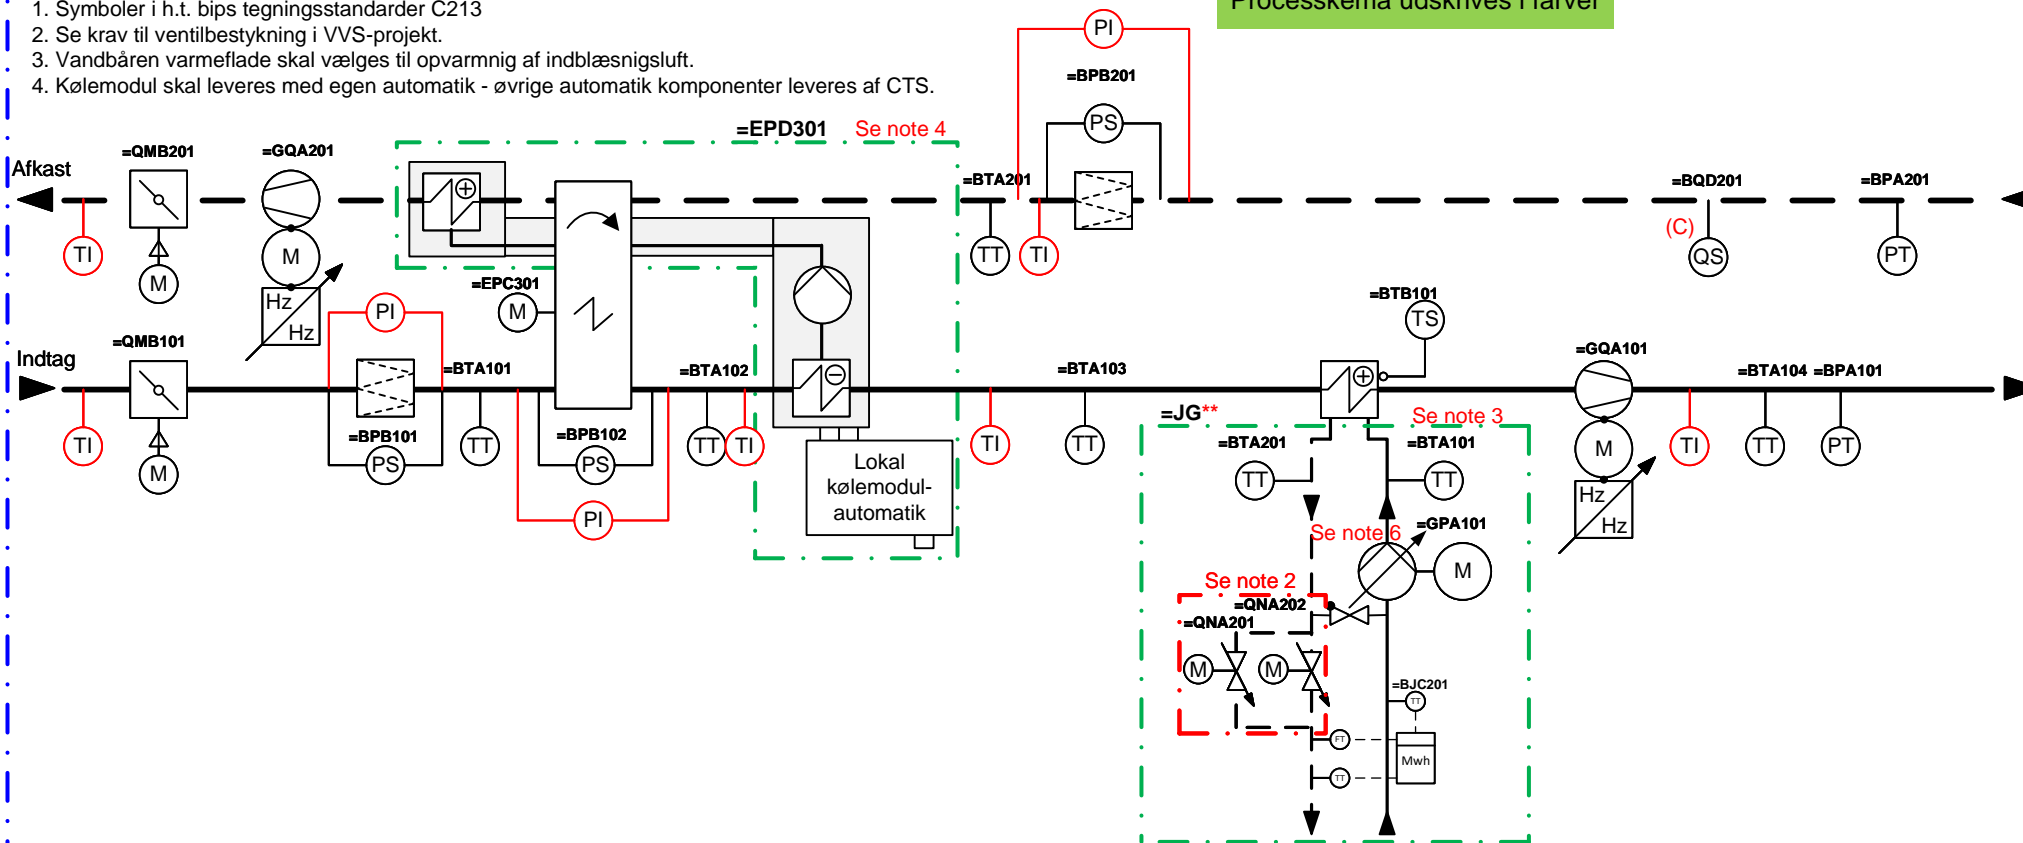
1. Symboler i h.t. bips tegningsstandarder C213
2. Se krav til ventilbestykning i VVS-projekt.
3. Vandbåren varmeflade skal vælges til opvarmnig af indblæsnigsluft.
4. Kølemodul skal leveres med egen automatik - øvrige automatik komponenter leveres af CTS.

Processkema udskrives i farver

PI
=BPB201
PS
=EPD301 Se note 4
Afkast
=QMB201
=GQA201
TI
M
M
Hz
Hz
=EPC301
M
=BTA201
TT
TI
=BQD201
(C)
QS
=BPA201
PT
=BTB101
TS
Indtag
=QMB101
PI
=BPB101
PS
=BTA101
TT
=BPB102
PS
PI
=BTA102
TT
TI
Lokal kølemodul-automatik
TI
=BTA103
TT
=JG**
Se note 3
=BTA201
TT
=BTA101
TT
=GQA101
M
Hz
Hz
TI
=BTA104 =BPA101
TT
PT
TI
M
Se note 6
=GPA101
M
Se note 2
=QNA202
=QNA201
M
M
=BJC201
TT
FT
TT
Mwh